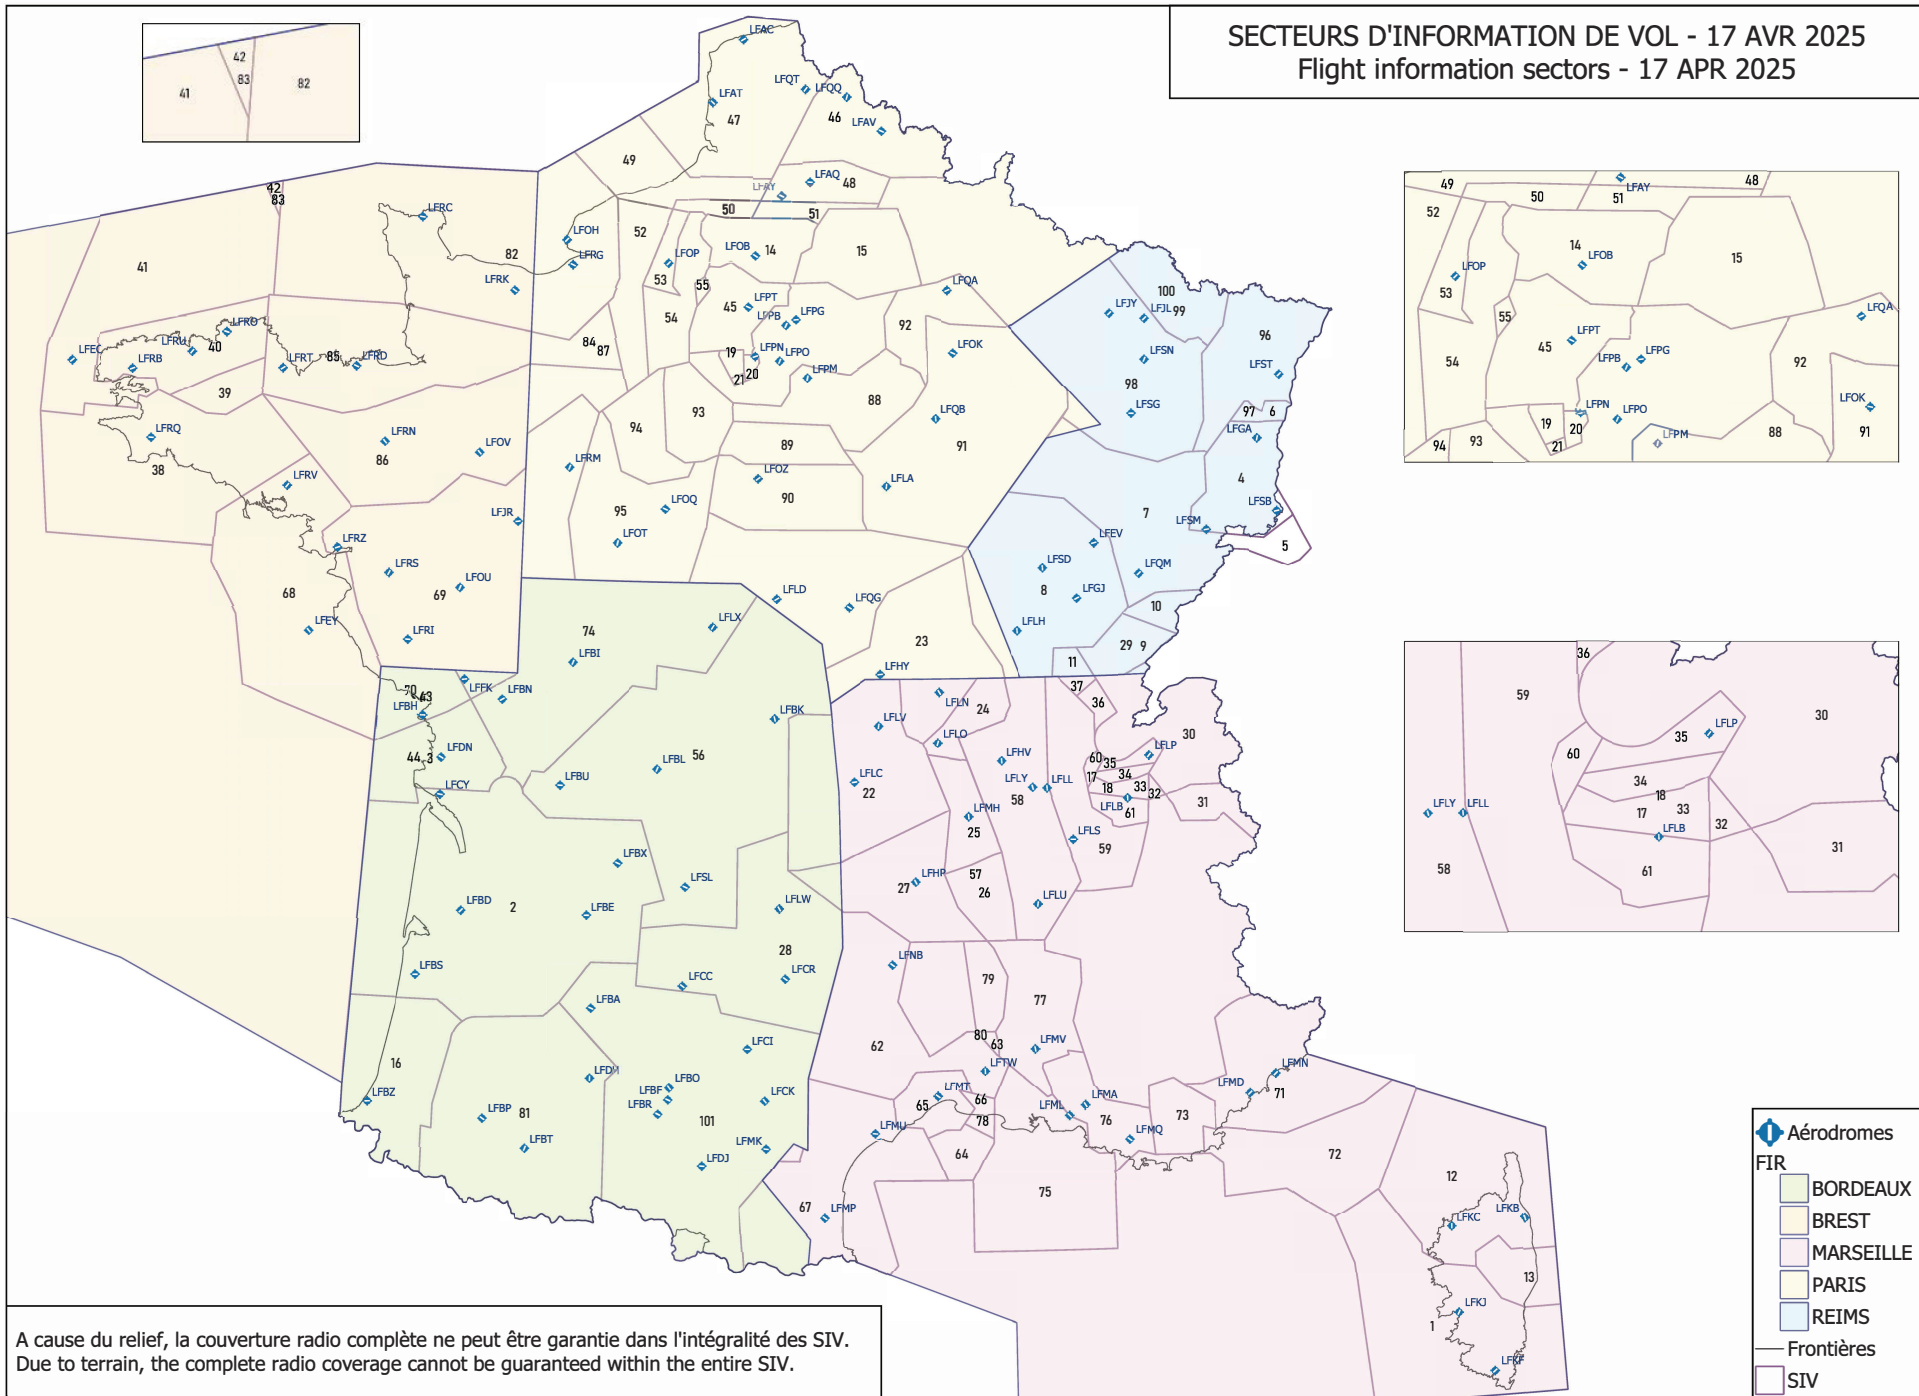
SECTEURS D'INFORMATION DE VOL - 17 AVR 2025
Flight information sectors - 17 APR 2025

42
41
83
82

LFAC
LFQT
LFQQ
LFAT
47
46
LFAV
49
LFAY
LFAQ
48
50
51
42
83
LFRC
LFOH
52
LFRG
LFOP
LFOB
14
15
82
LFRK
41
53
55
LFQA
LFPT
45
LFPB
LFPG
54
LFRO
LFRU
40
LFEC
LFRB
LFRT
85
LFRD
84
87
19
LFPN
LFPO
92
LFOK
21
20
LFPM
39
88
93
94
LFRQ
LFRN
LFOV
86
89
LFQB
91
LFOZ
38
LFRV
LFRM
LFQQ
95
90
LFLA
LFOT
LFJR
LFRZ
LFRS
LFOU
68
69
LFEY
LFRI
LFLD
LFQG
74
LFLX
LFBI
23
LFHY
70
63
LFBH
LFKK
LFBN
LFBK
44
3
LFDN
LFBL
56
LFCY
LFBU
LFBX
LFSL
LFBD
2
LFBE
LFLW
LFBS
28
LFCC
LFCR
LFBA
LFCI
16
LFDH
LFBF
LFBO
LFBZ
LFBP
81
LFBR
101
LFCK
LFBT
LFMK
LFDJ
67
LFMP
100
LFJY
LFJL
99
96
LFSN
LFST
98
LFSG
97
6
LFGA
4
LFSB
7
LFSM
5
LFEV
LFSD
LFQM
8
LFGJ
10
LFLH
29
9
11
37
LFLN
24
36
LFLV
LFLO
LFLP
30
LFHV
60
35
LFLC
22
LFLY
LFLL
17
34
18
33
32
31
LFLB
LFMH
58
61
25
LFLS
59
LFHP
57
27
26
LFLU
LFNB
79
77
62
80
63
LFMV
LFTW
LFMN
LFMD
71
LFMT
65
66
LFML
LFMA
78
LFMU
76
73
LFMQ
64
72
75
12
LFKC
LFKB
13
LFKJ
1
LFKF

49
LFAY
48
50
51
52
14
LFOB
15
LFOP
53
LFQA
55
LFPT
45
LFPB
LFPG
54
92
LFPN
LFPO
LFOK
19
20
LFPM
88
91
94
93
21

36
59
30
LFLP
35
60
34
18
LFLY
LFLL
17
33
LFLB
32
58
61
31

Aérodromes
FIR
BORDEAUX
BREST
MARSEILLE
PARIS
REIMS
Frontières
SIV

A cause du relief, la couverture radio complète ne peut être garantie dans l'intégralité des SIV.
Due to terrain, the complete radio coverage cannot be guaranteed within the entire SIV.